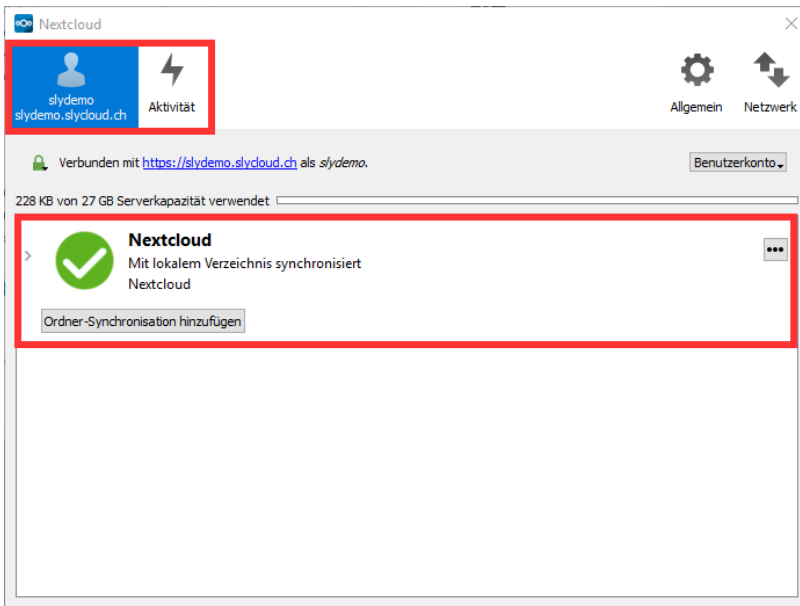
Nextcloud

slydemo
slydemo.slycloud.ch

Aktivität

Allgemein

Netzwerk

Verbunden mit https://slydemo.slycloud.ch als *slydemo*.

Benutzerkonto

228 KB von 27 GB Serverkapazität verwendet

Nextcloud

Mit lokalem Verzeichnis synchronisiert

Nextcloud

Ordner-Synchronisation hinzufügen

•••